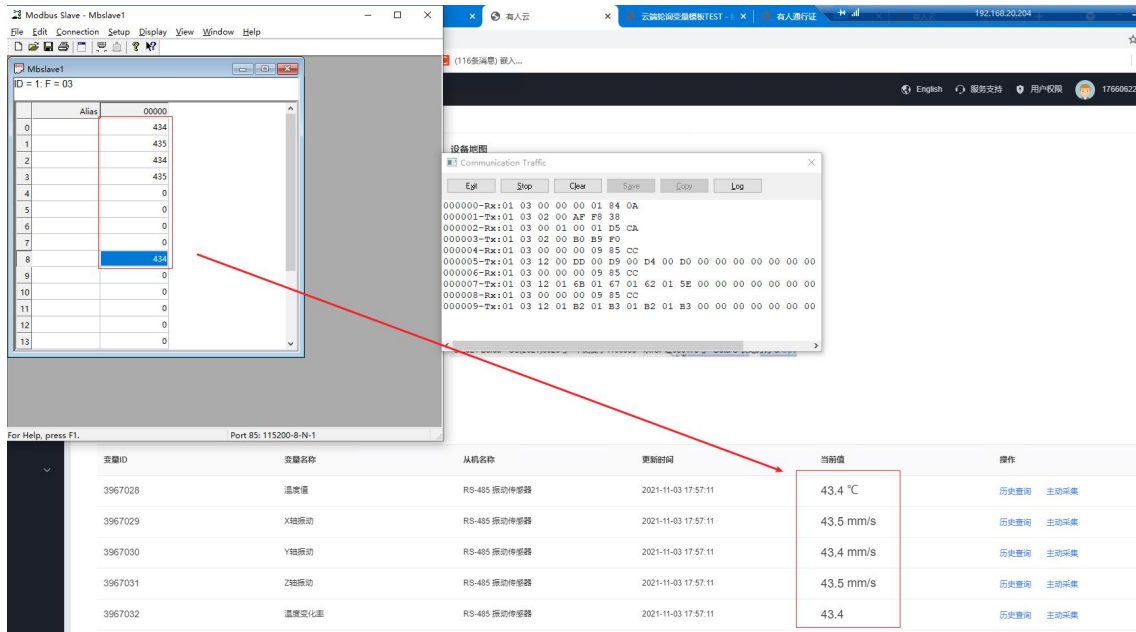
Modbus Slave - Mbslave1

File Edit Connection Setup Display View Window Help

Mbslave1

ID = 1: F = 03

|  | Alias | 00000 |
|---|---|---|
| 0 |  | 434 |
| 1 |  | 435 |
| 2 |  | 434 |
| 3 |  | 435 |
| 4 |  | 0 |
| 5 |  | 0 |
| 6 |  | 0 |
| 7 |  | 0 |
| 8 |  | 434 |
| 9 |  | 0 |
| 10 |  | 0 |
| 11 |  | 0 |
| 12 |  | 0 |
| 13 |  | 0 |

For Help, press F1.

Port 85: 115200-8-N-1

有人云

云端轮询变量模板TEST - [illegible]

有人通行证

192.168.20.204

(116条消息) 嵌入...

English 服务支持 用户权限 17660622

设备地图

Communication Traffic

Exit Stop Clear Save Copy Log

000000-Rx:01 03 00 00 00 01 84 0A
000001-Tx:01 03 02 00 AF F8 38
000002-Rx:01 03 00 01 00 01 D5 CA
000003-Tx:01 03 02 00 B0 B9 F0
000004-Rx:01 03 00 00 00 09 85 CC
000005-Tx:01 03 12 00 DD 00 D9 00 D4 00 D0 00 00 00 00 00 00
000006-Rx:01 03 00 00 00 09 85 CC
000007-Tx:01 03 12 01 6B 01 67 01 62 01 5E 00 00 00 00 00 00
000008-Rx:01 03 00 00 00 09 85 CC
000009-Tx:01 03 12 01 B2 01 B3 01 B2 01 B3 00 00 00 00 00 00

| 变量ID | 变量名称 | 从机名称 | 更新时间 | 当前值 | 操作 |
|---|---|---|---|---|---|
| 3967028 | 温度值 | RS-485 振动传感器 | 2021-11-03 17:57:11 | 43.4 ℃ | 历史查询 主动采集 |
| 3967029 | X轴振动 | RS-485 振动传感器 | 2021-11-03 17:57:11 | 43.5 mm/s | 历史查询 主动采集 |
| 3967030 | Y轴振动 | RS-485 振动传感器 | 2021-11-03 17:57:11 | 43.4 mm/s | 历史查询 主动采集 |
| 3967031 | Z轴振动 | RS-485 振动传感器 | 2021-11-03 17:57:11 | 43.5 mm/s | 历史查询 主动采集 |
| 3967032 | 温度变化率 | RS-485 振动传感器 | 2021-11-03 17:57:11 | 43.4 | 历史查询 主动采集 |